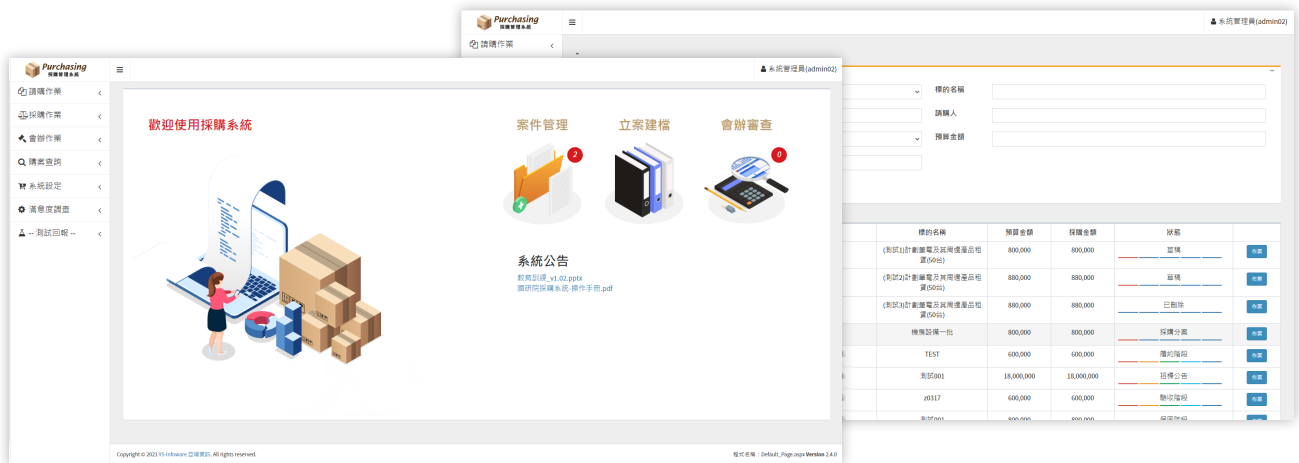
Purchasing
採購管理系統

系統管理員(admin02)

請購作業

標的名稱
請購人
預算金額

| 標的名稱 | 預算金額 | 採購金額 | 狀態 | |
|---|---|---|---|---|
| (測試1)計劃筆電及其周邊產品租賃(50台) | 800,000 | 800,000 | 草稿 | 作業 |
| (測試2)計劃筆電及其周邊產品租賃(50台) | 880,000 | 880,000 | 草稿 | 作業 |
| (測試3)計劃筆電及其周邊產品租賃(50台) | 880,000 | 880,000 | 已刪除 | 作業 |
| 機房設備一批 | 800,000 | 800,000 | 採購分案 | 作業 |
| TEST | 600,000 | 600,000 | 履約階段 | 作業 |
| 測試001 | 18,000,000 | 18,000,000 | 招標公告 | 作業 |
| z0317 | 600,000 | 600,000 | 驗收階段 | 作業 |
| 測試001 | 800,000 | 800,000 | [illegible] | 作業 |

Purchasing
採購管理系統

系統管理員(admin02)

請購作業
採購作業
會辦作業
購案查詢
系統設定
滿意度調查
-- 測試回報 --

歡迎使用採購系統

案件管理
2
立案建檔
會辦審查
0

系統公告
教育訓練_v1.02.pptx
國研院採購系統-操作手冊.pdf

Copyright © 2021 YS-infoware 亞瑞資訊. All rights reserved.

程式名稱：Default_Page.aspx Version 2.4.0